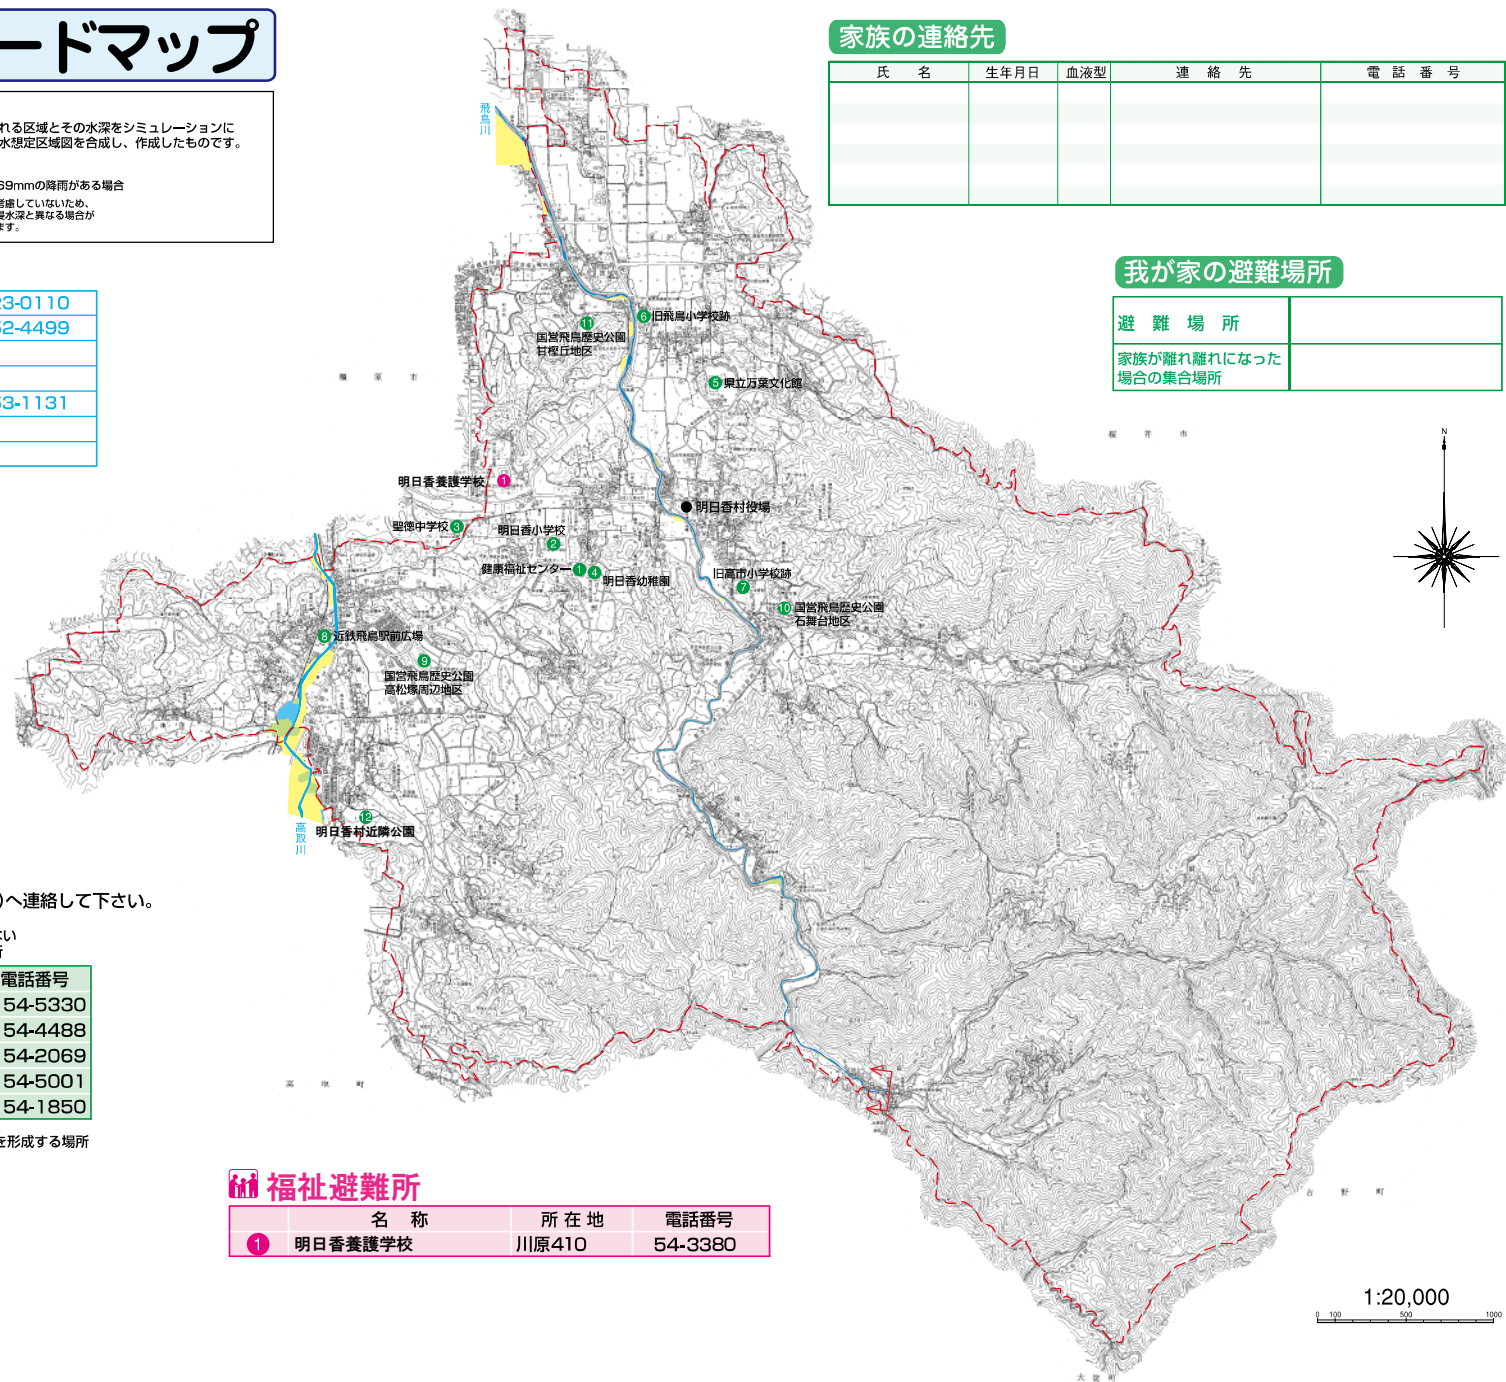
ードマップ

れる区域とその水深をシミュレーションに
水想定区域図を合成し、作成したものです。

69mmの降雨がある場合
慮していないため、
水深と異なる場合が
す。

3-0110
2-4499

3-1131

へ連絡して下さい。

| 電話番号 |
|---|
| 54-5330 |
| 54-4488 |
| 54-2069 |
| 54-5001 |
| 54-1850 |

を形成する場所

家族の連絡先

| 氏　名 | 生年月日 | 血液型 | 連　絡　先 | 電　話　番　号 |
|---|---|---|---|---|
| | | | | |
| | | | | |
| | | | | |
| | | | | |
| | | | | |
| | | | | |

我が家の避難場所

| 避　難　場　所 | |
|---|---|
| 家族が離れ離れになった場合の集合場所 | |

飛鳥川
橿原市
桜井市
N
⑪ 国営飛鳥歴史公園甘樫丘地区
⑥ 旧飛鳥小学校跡
⑤ 県立万葉文化館
明日香養護学校 ❶
● 明日香村役場
聖徳中学校 ③
明日香小学校 ②
健康福祉センター ① ④ 明日香幼稚園
旧高市小学校跡 ⑦
⑩ 国営飛鳥歴史公園石舞台地区
⑧ 近鉄飛鳥駅前広場
⑨ 国営飛鳥歴史公園高松塚周辺地区
⑫ 明日香村近隣公園
高取川
高取町
吉野町
大淀町

福祉避難所

| | 名　称 | 所 在 地 | 電話番号 |
|---|---|---|---|
| ❶ | 明日香養護学校 | 川原410 | 54-3380 |

1:20,000
0 100 500 1000